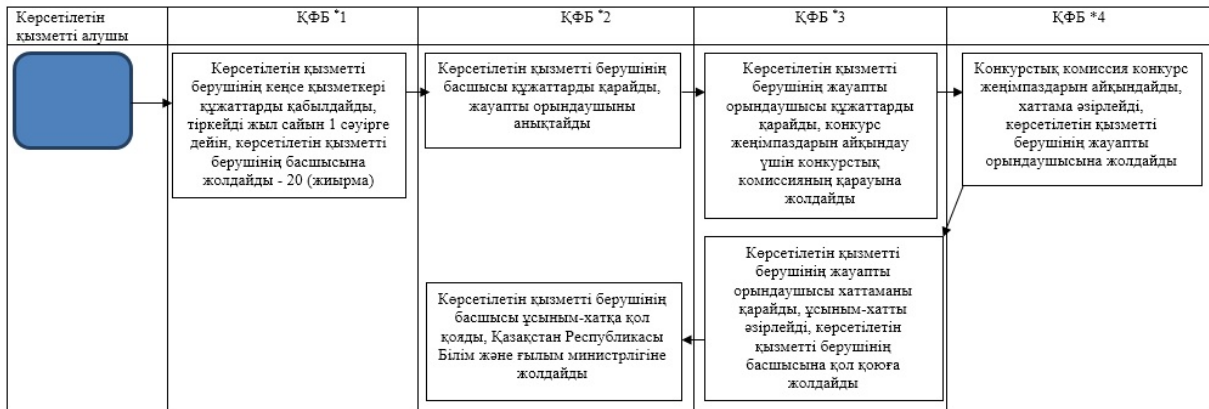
Көрсетілетін қызметті алушы

ҚФБ *1

ҚФБ *2

ҚФБ *3

ҚФБ *4

Көрсетілетін қызметті берушінің кеңсе қызметкері құжаттарды қабылдайды, тіркейді жыл сайын 1 сәуірге дейін, көрсетілетін қызметті берушінің басшысына жолдайды - 20 (жиырма)

Көрсетілетін қызметті берушінің басшысы құжаттарды қарайды, жауапты орындаушыны анықтайды

Көрсетілетін қызметті берушінің жауапты орындаушысы құжаттарды қарайды, конкурс жеңімпаздарын айқындау үшін конкурстық комиссияның қарауына жолдайды

Конкурстық комиссия конкурс жеңімпаздарын айқындайды, хаттама әзірлейді, көрсетілетін қызметті берушінің жауапты орындаушысына жолдайды

Көрсетілетін қызметті берушінің жауапты орындаушысы хаттаманы қарайды, ұсыным-хатты әзірлейді, көрсетілетін қызметті берушінің басшысына қол қоюға жолдайды

Көрсетілетін қызметті берушінің басшысы ұсыным-хатқа қол қояды, Қазақстан Республикасы Білім және ғылым министрлігіне жолдайды